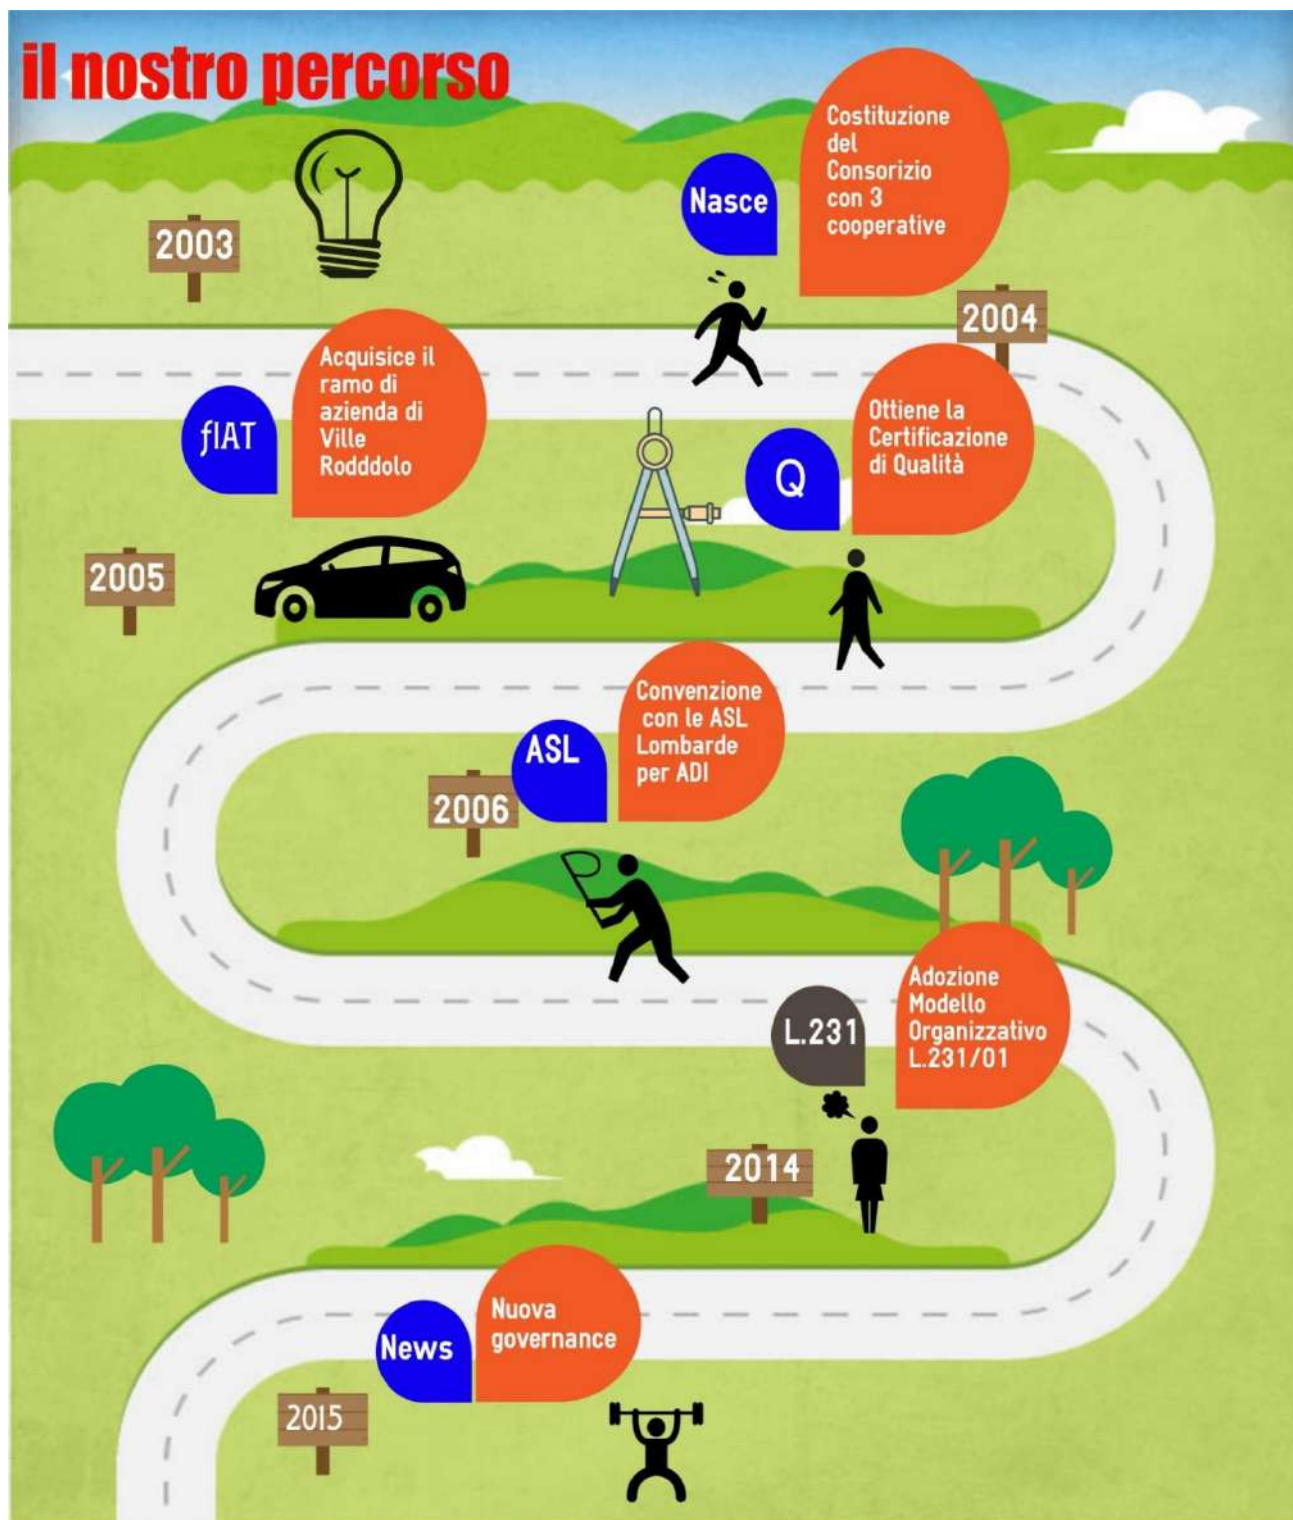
il nostro percorso

2003

Nasce

Costituzione del Consorizio con 3 cooperative

2004

fIAT

Acquisice il ramo di azienda di Ville Rodddolo

Q

Ottiene la Certificazione di Qualità

2005

ASL

Convenzione con le ASL Lombarde per ADI

2006

L.231

Adozione Modello Organizzativo L.231/01

2014

News

Nuova governance

2015